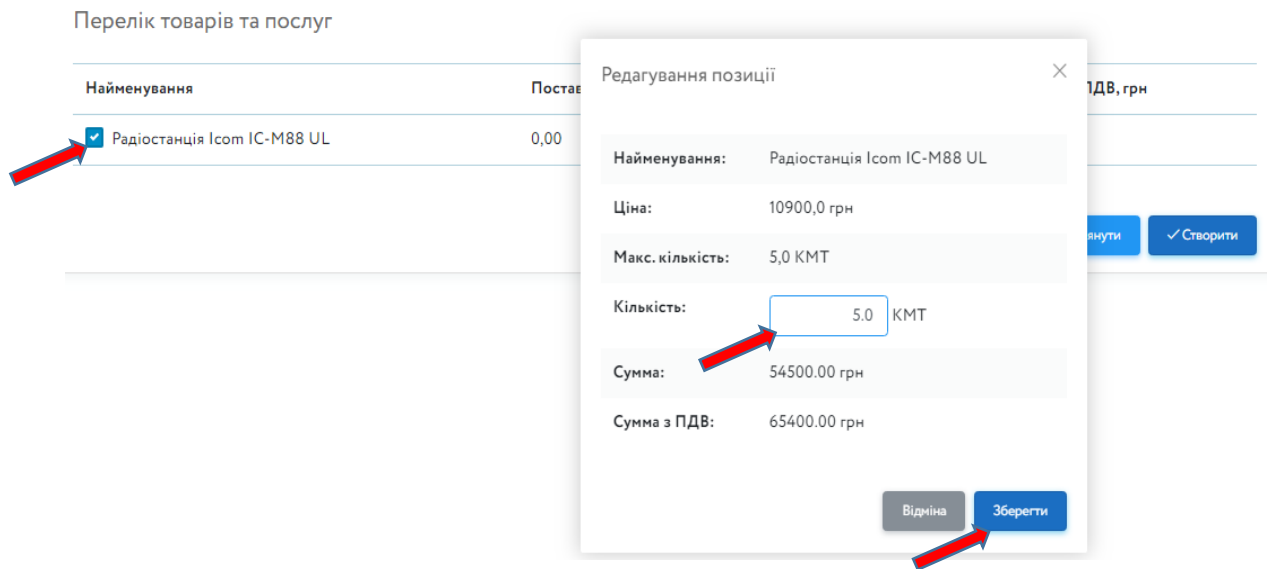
Перелік товарів та послуг

| Найменування | Постав | ПДВ, грн |
|---|---|---|
| Радіостанція Icom IC-M88 UL | 0,00 | |

янути ✓ Створити

Редагування позиції ×

| | |
|---|---|
| Найменування: | Радіостанція Icom IC-M88 UL |
| Ціна: | 10900,0 грн |
| Макс. кількість: | 5,0 КМТ |
| Кількість: | 5.0 КМТ |
| Сумма: | 54500.00 грн |
| Сумма з ПДВ: | 65400.00 грн |

Відміна Зберегти